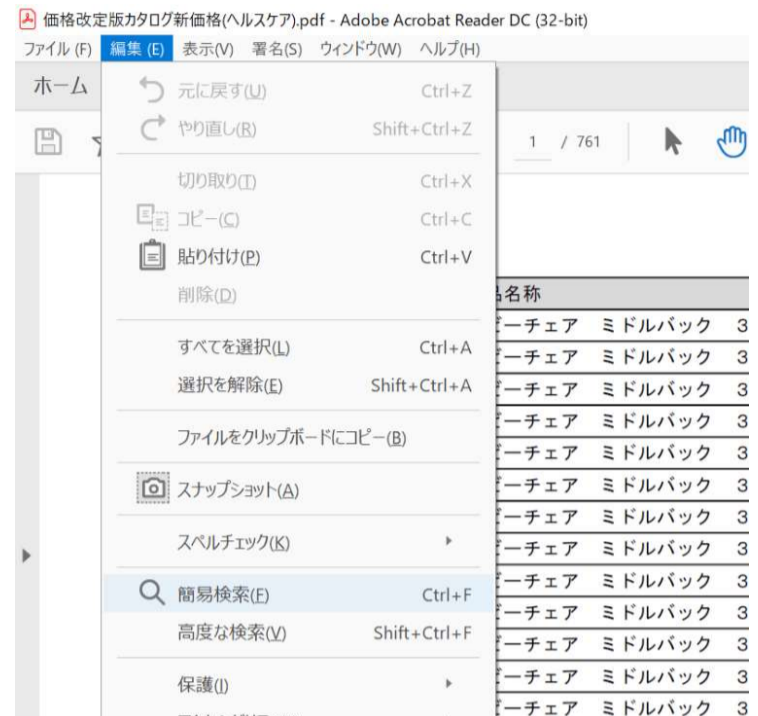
価格改定版カタログ新価格(ヘルスケア).pdf - Adobe Acrobat Reader DC (32-bit)

ファイル (F) 編集 (E) 表示(V) 署名(S) ウィンドウ(W) ヘルプ(H)

ホーム

元に戻す(U) Ctrl+Z
やり直し(R) Shift+Ctrl+Z
切り取り(T) Ctrl+X
コピー(C) Ctrl+C
貼り付け(P) Ctrl+V
削除(D)
すべてを選択(L) Ctrl+A
選択を解除(E) Shift+Ctrl+A
ファイルをクリップボードにコピー(B)
スナップショット(A)
スペルチェック(K)
簡易検索(F) Ctrl+F
高度な検索(V) Shift+Ctrl+F
保護(I)
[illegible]

1 / 761

品名称
ーチェア ミドルバック 3
ーチェア ミドルバック 3
ーチェア ミドルバック 3
ーチェア ミドルバック 3
ーチェア ミドルバック 3
ーチェア ミドルバック 3
ーチェア ミドルバック 3
ーチェア ミドルバック 3
ーチェア ミドルバック 3
ーチェア ミドルバック 3
ーチェア ミドルバック 3
ーチェア ミドルバック 3
ーチェア ミドルバック 3